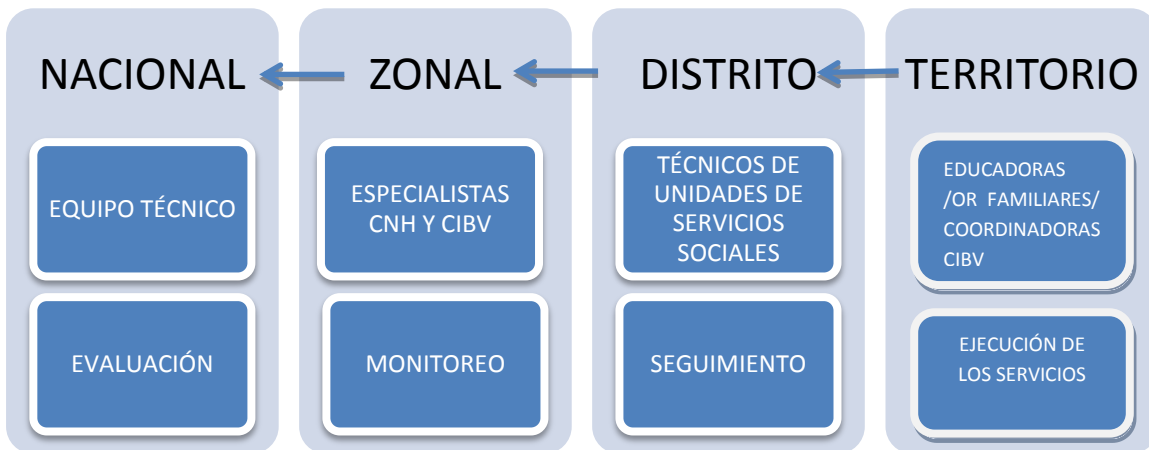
NACIONAL

EQUIPO TÉCNICO

EVALUACIÓN

ZONAL

ESPECIALISTAS CNH Y CIBV

MONITOREO

DISTRITO

TÉCNICOS DE UNIDADES DE SERVICIOS SOCIALES

SEGUIMIENTO

TERRITORIO

EDUCADORAS /OR FAMILIARES/ COORDINADORAS CIBV

EJECUCIÓN DE LOS SERVICIOS